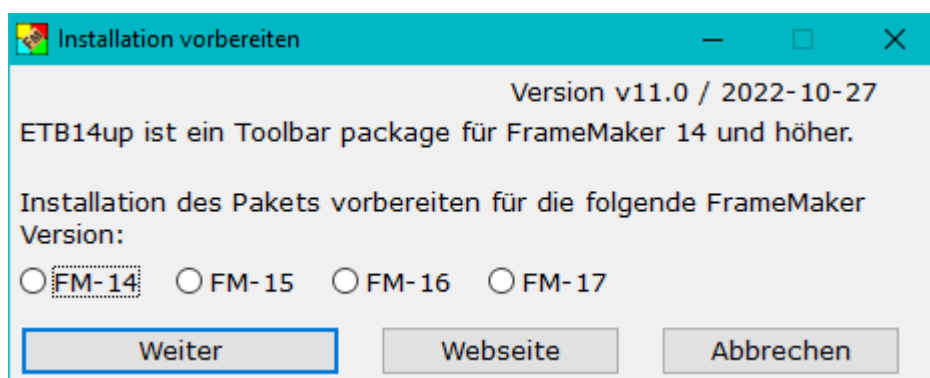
Installation vorbereiten

Version v11.0 / 2022-10-27

ETB14up ist ein Toolbar package für FrameMaker 14 und höher.

Installation des Pakets vorbereiten für die folgende FrameMaker Version:

FM-14 FM-15 FM-16 FM-17

Weiter Webseite Abbrechen